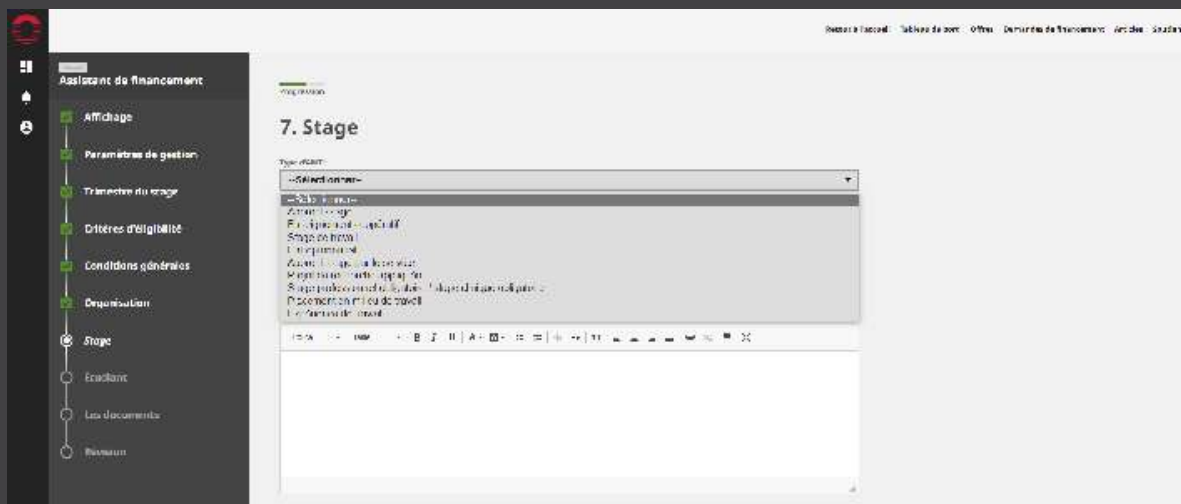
Retour à l'accueil Tableau de bord Offres Demandes de financement Articles Étudiants

Assistant de financement

Affichage

Paramètres de gestion

Trimestre du stage

Critères d'éligibilité

Conditions générales

Organisation

Stage

Étudiant

Les documents

Révision

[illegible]

7. Stage

Type d'offre

--Sélectionner--

--Sélectionner--

Autre stage

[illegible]

Stage de travail

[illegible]

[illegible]

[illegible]

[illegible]

Placement en milieu de travail

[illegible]